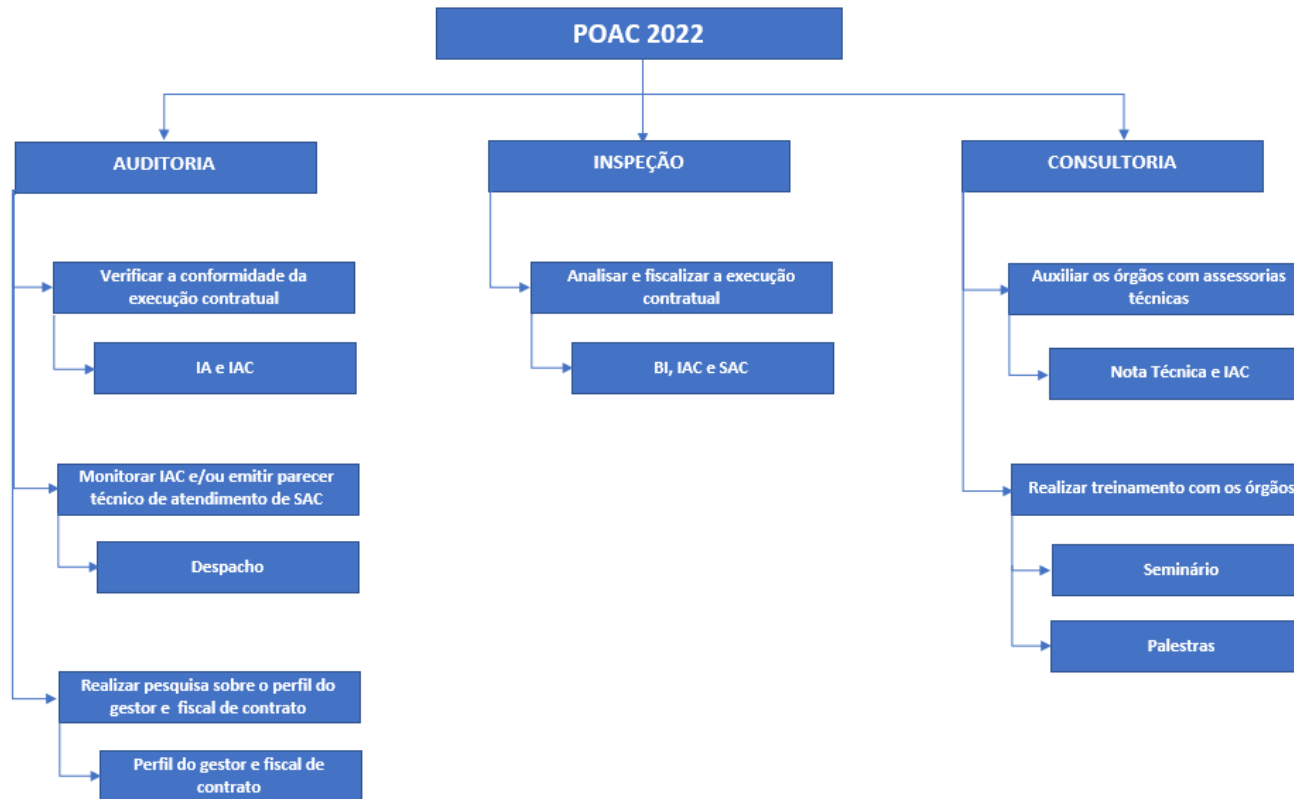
POAC 2022

AUDITORIA

Verificar a conformidade da execução contratual

IA e IAC

Monitorar IAC e/ou emitir parecer técnico de atendimento de SAC

Despacho

Realizar pesquisa sobre o perfil do gestor e fiscal de contrato

Perfil do gestor e fiscal de contrato

INSPEÇÃO

Analisar e fiscalizar a execução contratual

BI, IAC e SAC

CONSULTORIA

Auxiliar os órgãos com assessorias técnicas

Nota Técnica e IAC

Realizar treinamento com os órgãos

Seminário

Palestras